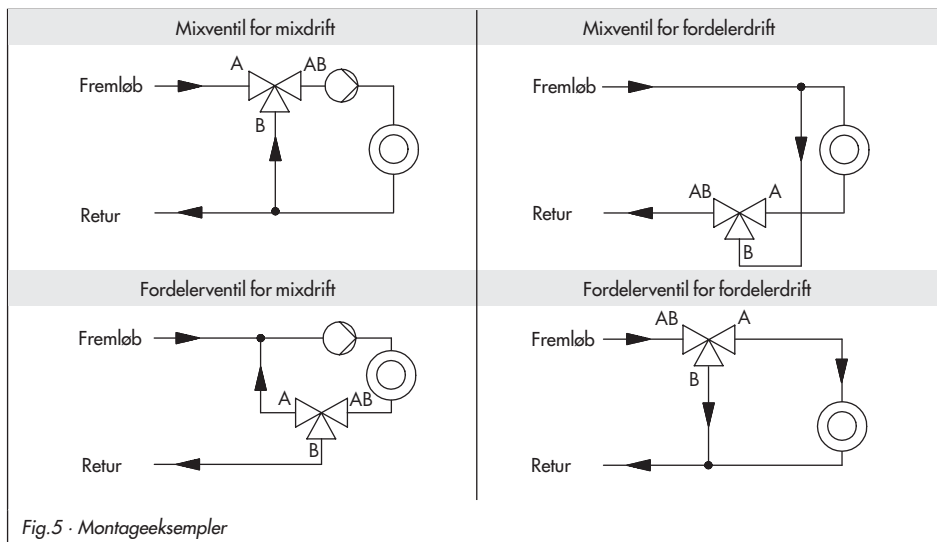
Mixventil for mixdrift

Fremløb
A
AB
B
Retur

Mixventil for fordelerdrift

Fremløb
AB
A
B
Retur

Fordelerventil for mixdrift

Fremløb
A
AB
B
Retur

Fordelerventil for fordelerdrift

AB
A
Fremløb
B
Retur

Fig.5 · Montageeksempler